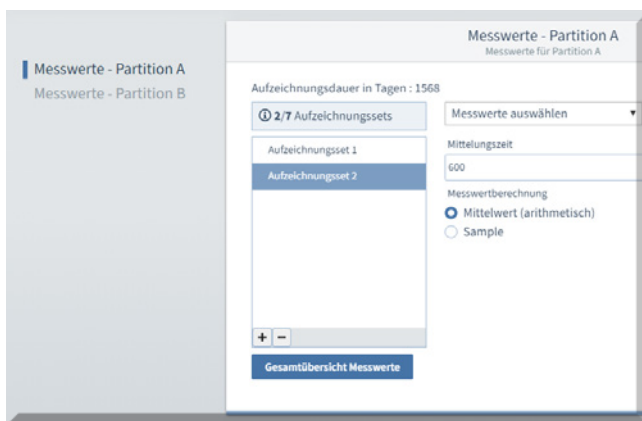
Messwerte - Partition A
Messwerte - Partition B

Messwerte - Partition A
Messwerte für Partition A

Aufzeichnungsdauer in Tagen : 1568

ⓘ 2/7 Aufzeichnungssets

Aufzeichnungsset 1
Aufzeichnungsset 2

+ −

Gesamtübersicht Messwerte

Messwerte auswählen

Mittelungszeit
600

Messwertberechnung
Mittelwert (arithmetisch)
Sample